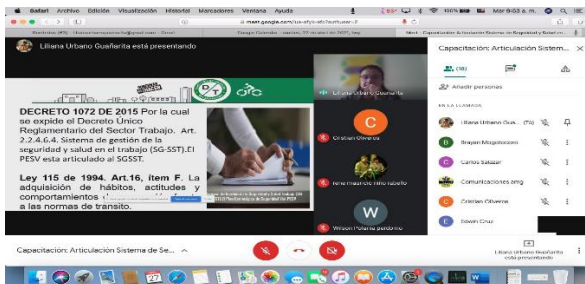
Safari Archivo Edición Visualización Historial Marcadores Ventana Ayuda

meet.google.com

100% Mar 9:03 a. m.

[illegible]

Liliana Urbano Guañarita está presentando

DECRETO 1072 DE 2015 Por la cual se expide el Decreto Único Reglamentario del Sector Trabajo. Art. 2.2.4.6.4. Sistema de gestión de la seguridad y salud en el trabajo (SG-SST). El PESV esta articulado al SGSST.

Ley 115 de 1994. Art.16, ítem F. La adquisición de hábitos, actitudes y comportamientos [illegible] a las normas de tránsito.

Liliana Urbano Guañarita

C

Cristian Olivares

rene mauricio niño rabelo

W

Wilson Polanía pardo

Capacitación: Articulación Sistem...

(10)

Añadir personas

EN LA LLAMADA

Liliana Urbano Gua... (Tú)

Brayan Mogollon

Carlos Salazar

Comunicaciones amg

Cristian Olivares

Edwin Cruz

Capacitacion: Articulación Sistema de Se...

Liliana Urbano Guañarita está presentando